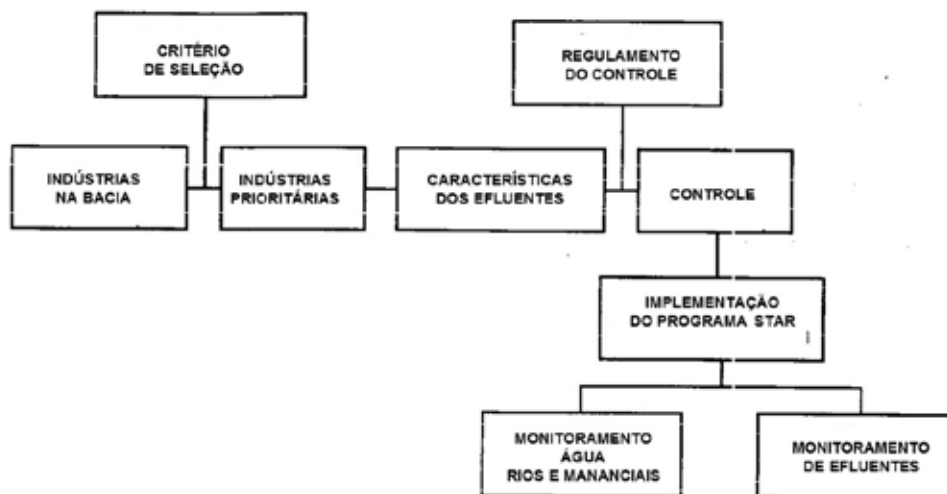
CRITÉRIO DE SELEÇÃO

REGULAMENTO DO CONTROLE

INDÚSTRIAS NA BACIA

INDÚSTRIAS PRIORITÁRIAS

CARACTERÍSTICAS DOS EFLUENTES

CONTROLE

IMPLEMENTAÇÃO DO PROGRAMA STAR

MONITORAMENTO ÁGUA RIOS E MANANCIAIS

MONITORAMENTO DE EFLUENTES